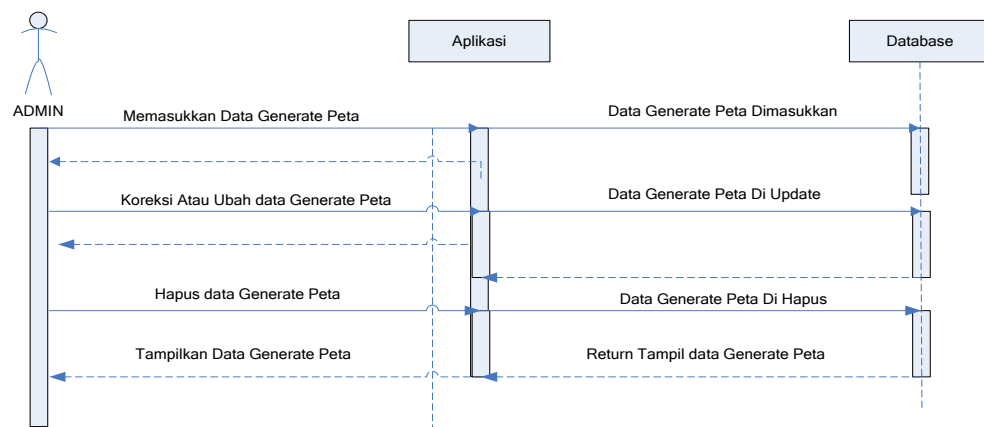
Aplikasi

Database

ADMIN

Memasukkan Data Generate Peta

Data Generate Peta Dimasukkan

Koreksi Atau Ubah data Generate Peta

Data Generate Peta Di Update

Hapus data Generate Peta

Data Generate Peta Di Hapus

Tampilkan Data Generate Peta

Return Tampil data Generate Peta